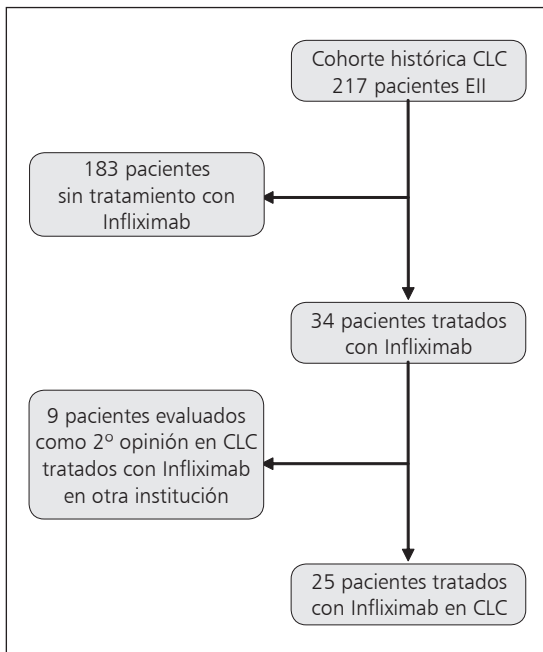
Cohorte histórica CLC
217 pacientes EII

183 pacientes
sin tratamiento con
Infliximab

34 pacientes tratados
con Infliximab

9 pacientes evaluados
como 2º opinión en CLC
tratados con Infliximab
en otra institución

25 pacientes tratados
con Infliximab en CLC